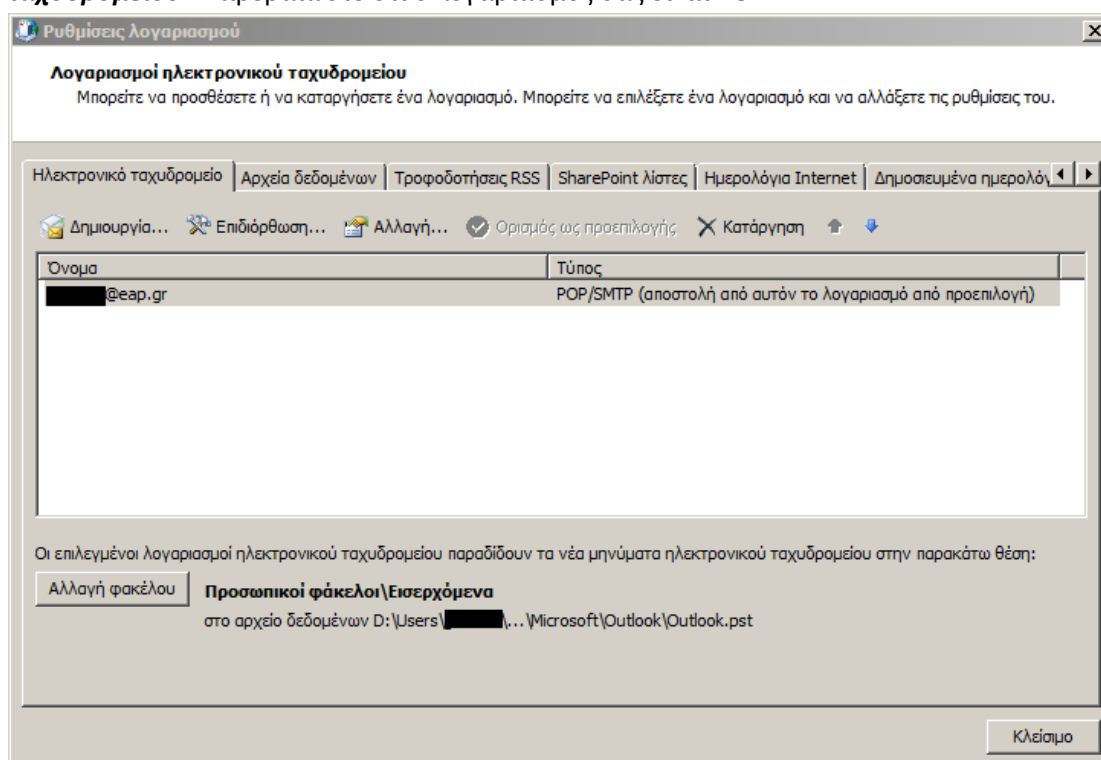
Ρυθμίσεις λογαριασμού

Λογαριασμοί ηλεκτρονικού ταχυδρομείου
Μπορείτε να προσθέσετε ή να καταργήσετε ένα λογαριασμό. Μπορείτε να επιλέξετε ένα λογαριασμό και να αλλάξετε τις ρυθμίσεις του.

Ηλεκτρονικό ταχυδρομείο | Αρχεία δεδομένων | Τροφοδοτήσεις RSS | SharePoint λίστες | Ημερολόγια Internet | Δημοσιευμένα ημερολόγ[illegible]

Δημιουργία... Επιδιόρθωση... Αλλαγή... Ορισμός ως προεπιλογής Κατάργηση

| Όνομα | Τύπος |
|---|---|
| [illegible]@eap.gr | POP/SMTP (αποστολή από αυτόν το λογαριασμό από προεπιλογή) |

Οι επιλεγμένοι λογαριασμοί ηλεκτρονικού ταχυδρομείου παραδίδουν τα νέα μηνύματα ηλεκτρονικού ταχυδρομείου στην παρακάτω θέση:

Αλλαγή φακέλου

Προσωπικοί φάκελοι\Εισερχόμενα
στο αρχείο δεδομένων D:\Users\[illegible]\...\Microsoft\Outlook\Outlook.pst

Κλείσιμο